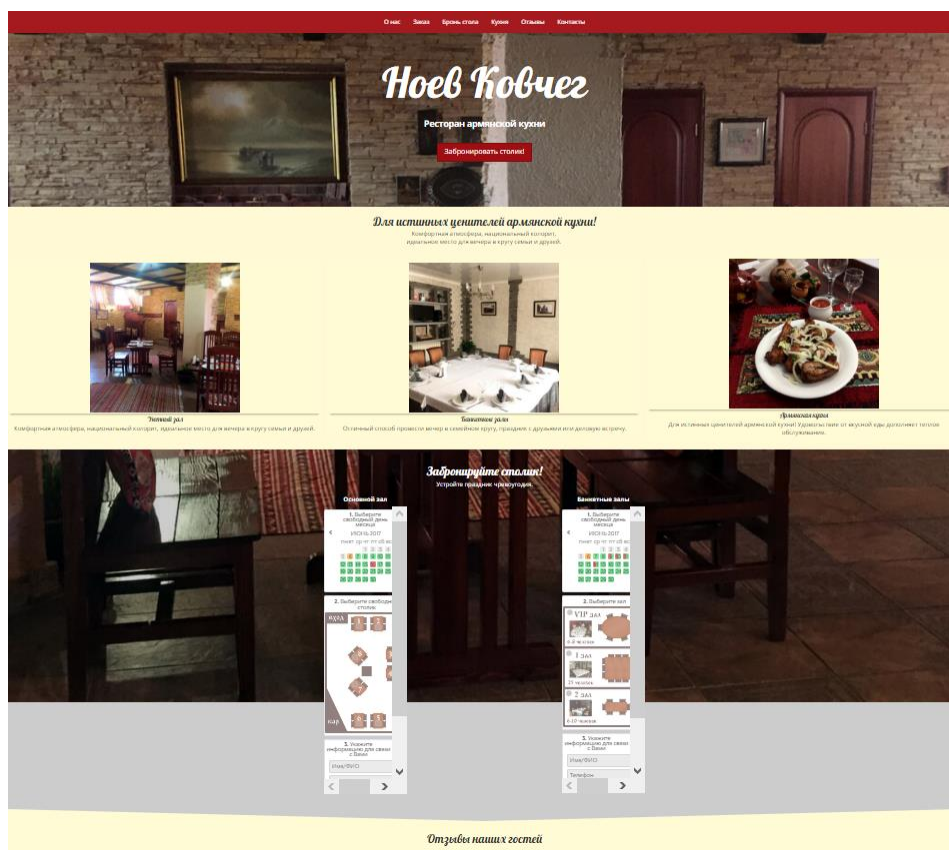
О нас Заказ Бронь стола Кухня Отзывы Контакты

Ноев Ковчег

Ресторан армянской кухни

Забронировать столик!

Для истинных ценителей армянской кухни!

Комфортная атмосфера, национальный колорит, идеальное место для вечера в кругу семьи и друзей.

Зимний зал
Комфортная атмосфера, национальный колорит, идеальное место для вечера в кругу семьи и друзей.

Банкетные залы
Отличный способ провести вечер в семейном кругу, праздник с друзьями или деловую встречу.

Армянская кухня
Для истинных ценителей армянской кухни! Удовольствие от вкусной еды дополняет теплое обслуживание.

Забронируйте столик!
Устройте праздник чревоугодия

Основной зал

1. Выберите свободный день месяца
ИЮЛЬ 2017

2. Выберите свобод

3. Укажите информацию для связи с Вами
Имя/ФИО

Банкетные залы

1. Выберите свободный день месяца
ИЮЛЬ 2017

2. Выберите зал
VIP зал
1 зал
2 зал

3. Укажите информацию для связи с Вами
Имя/ФИО
Телефон

Отзывы наших гостей